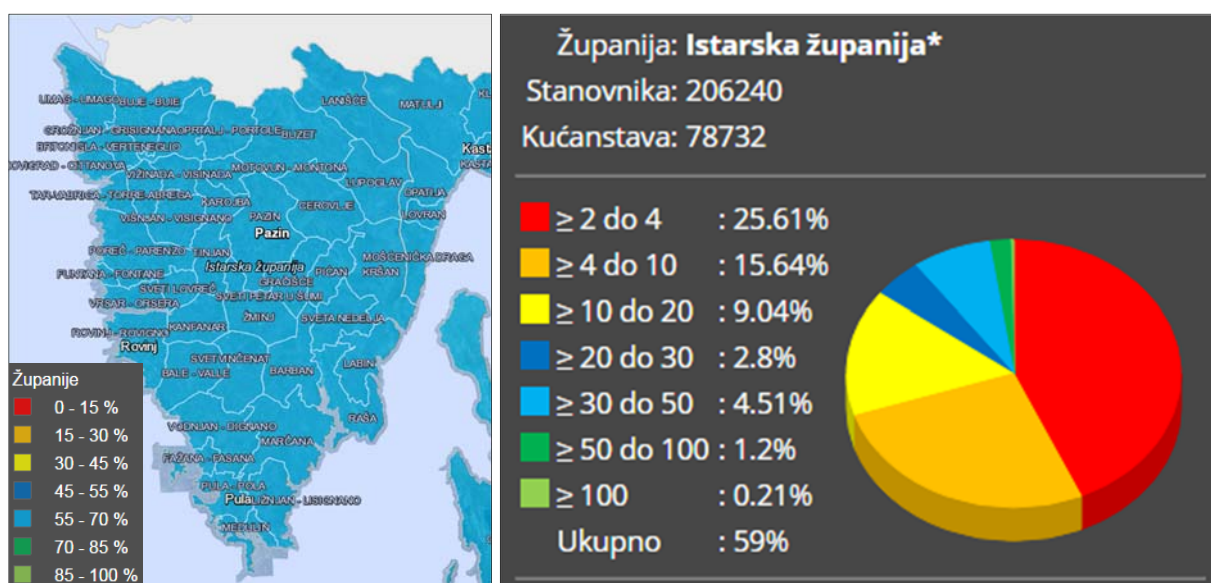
UMAG - UMAGO BUJE - BUJE
LANIŠĆE
MATULJI
GROŽNJAN - GRISIGNANA OPRTALJ - PORTOLE BUZET
BRTONIGLA - VERTENEGLIO
NOVIGRAD - CITTANOVA
VIŽINADA - VISINADA
MOTOVUN - MONTONA
Kast
TAR-VABRIGA - TORRE-ABREGA
KAROJBA
LUPOGLAV
OPATIJA
VIŠNJAN - VISIGNANO
PAZIN
CEROVLJE
LOVRAN
Pazin
POREČ - PARENZO
TINJAN
MOŠĆENIČKA DRAGA
FUNTANA - FONTANE
Istarska županija
GRAČIŠĆE
PIĆAN
KRŠAN
SVETI LOVREČ
VRSAR - ORSERA
SVETI PETAR U ŠUMI
ROVINJ - ROVIGNO
KANFANAR
ŽMINJ
SVETA NEDELJA
Rovinj
SVETVINČENAT
LABIN
BALE - VALLE
BARBAN
RAŠA
VODNJAN - DIGNANO
MARČANA
FAŽANA - FASANA
PULA - POLA
Pula
LIŽNJAN - LISIGNANO
MEDULIN

Županije
0 - 15 %
15 - 30 %
30 - 45 %
45 - 55 %
55 - 70 %
70 - 85 %
85 - 100 %

Županija: Istarska županija*
Stanovnika: 206240
Kućanstava: 78732

| | |
|---|---|
| ≥ 2 do 4 | : 25.61% |
| ≥ 4 do 10 | : 15.64% |
| ≥ 10 do 20 | : 9.04% |
| ≥ 20 do 30 | : 2.8% |
| ≥ 30 do 50 | : 4.51% |
| ≥ 50 do 100 | : 1.2% |
| ≥ 100 | : 0.21% |
| Ukupno | : 59% |